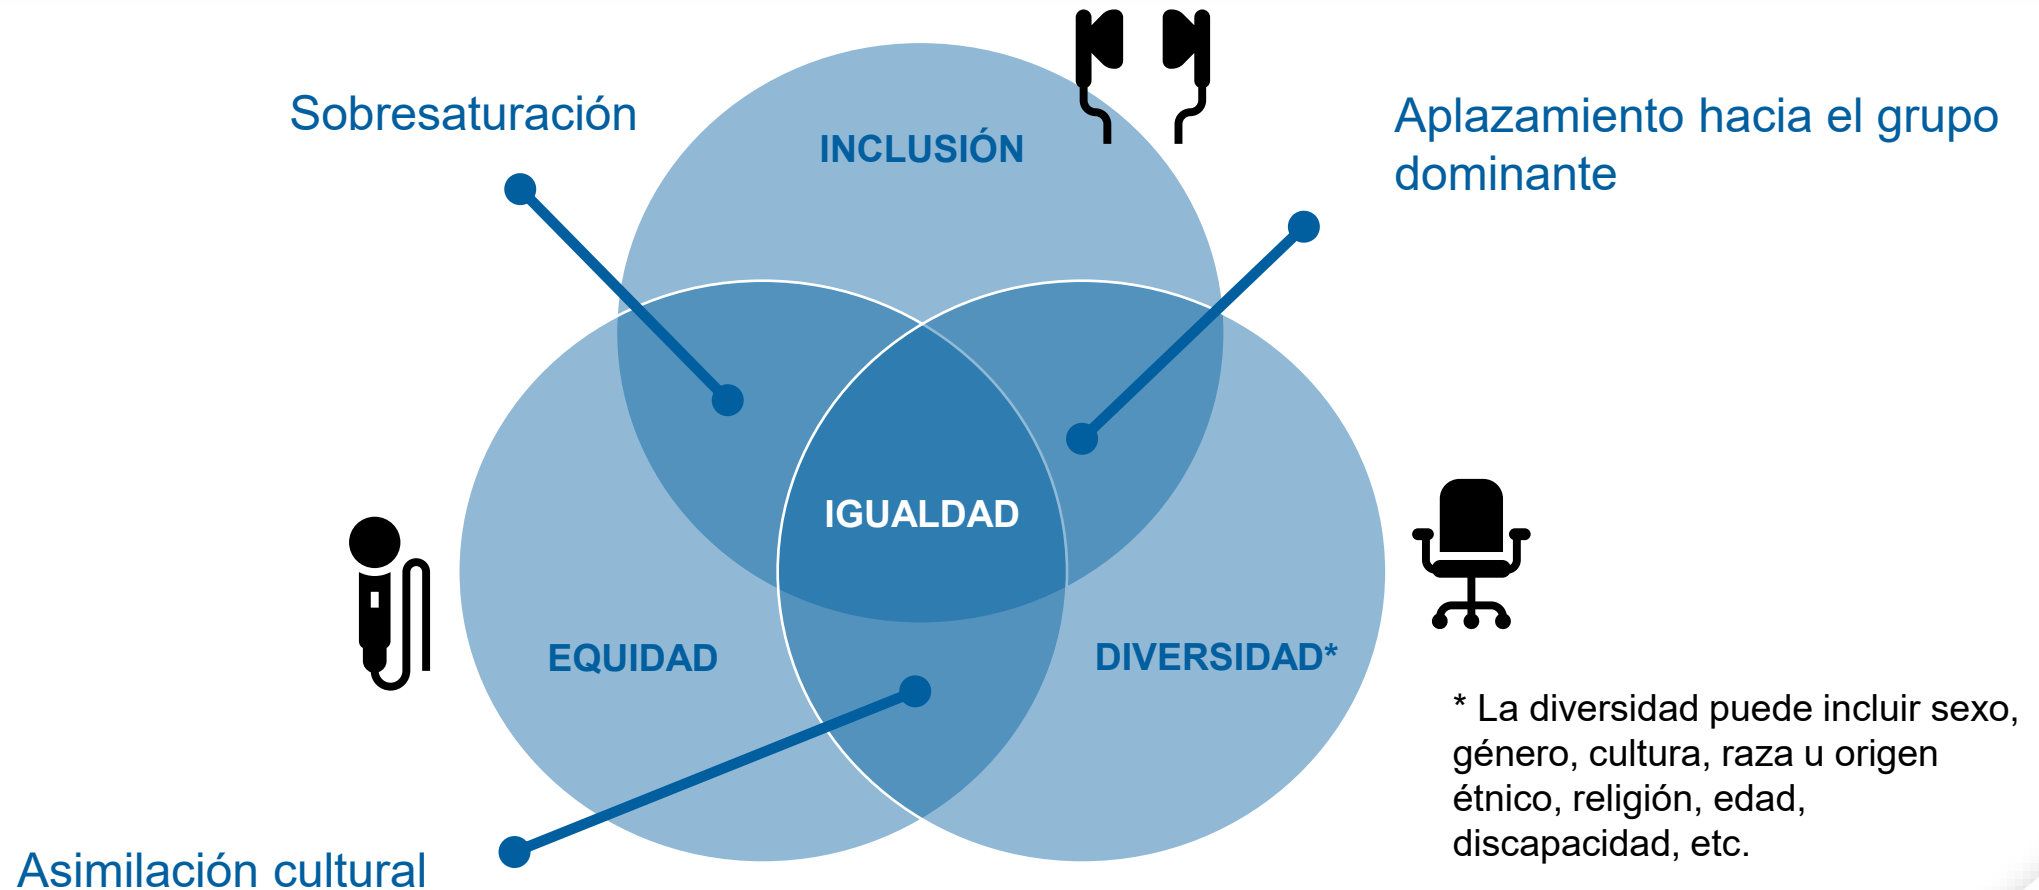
Sobresaturación

INCLUSIÓN

Aplazamiento hacia el grupo dominante

IGUALDAD

EQUIDAD

DIVERSIDAD*

* La diversidad puede incluir sexo, género, cultura, raza u origen étnico, religión, edad, discapacidad, etc.

Asimilación cultural